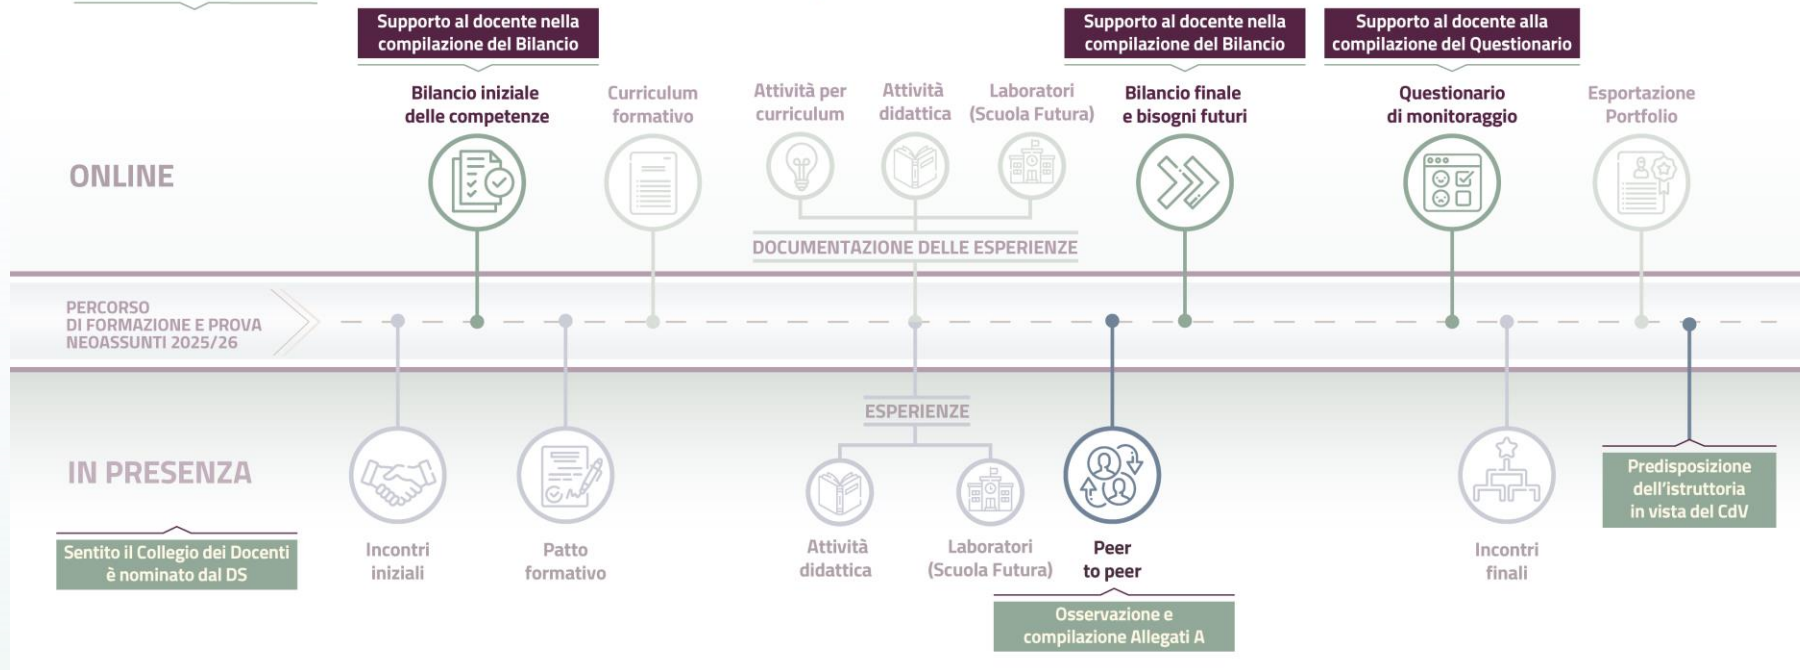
Supporto al docente nella compilazione del Bilancio

Supporto al docente nella compilazione del Bilancio

Supporto al docente alla compilazione del Questionario

Bilancio iniziale delle competenze

Curriculum formativo

Attività per curriculum

Attività didattica

Laboratori (Scuola Futura)

Bilancio finale e bisogni futuri

Questionario di monitoraggio

Esportazione Portfolio

ONLINE

DOCUMENTAZIONE DELLE ESPERIENZE

PERCORSO DI FORMAZIONE E PROVA NEOASSUNTI 2025/26

ESPERIENZE

IN PRESENZA

Sentito il Collegio dei Docenti è nominato dal DS

Incontri iniziali

Patto formativo

Attività didattica

Laboratori (Scuola Futura)

Peer to peer

Osservazione e compilazione Allegati A

Incontri finali

Predisposizione dell'istruttoria in vista del CdV